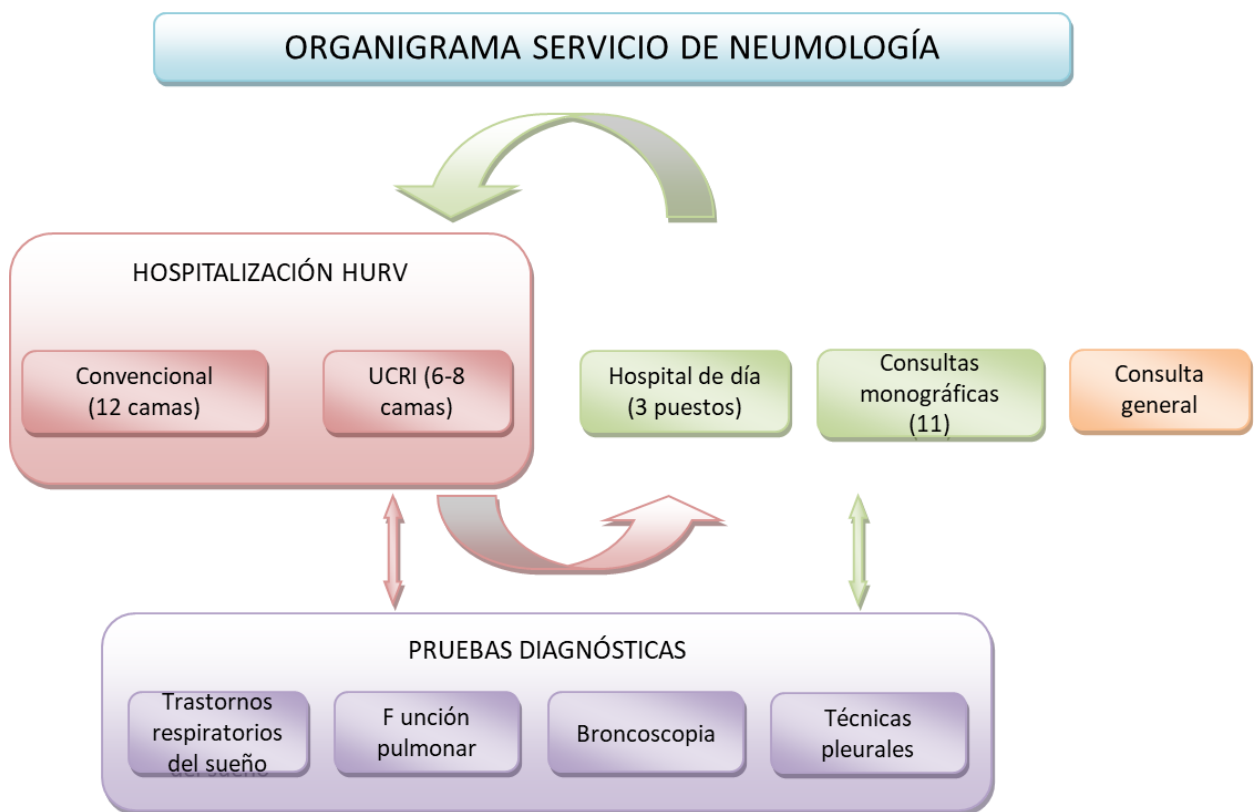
ORGANIGRAMA SERVICIO DE NEUMOLOGÍA

HOSPITALIZACIÓN HURV

Convencional (12 camas)

UCRI (6-8 camas)

Hospital de día (3 puestos)

Consultas monográficas (11)

Consulta general

PRUEBAS DIAGNÓSTICAS

Trastornos respiratorios del sueño

F unción pulmonar

Broncoscopia

Técnicas pleurales